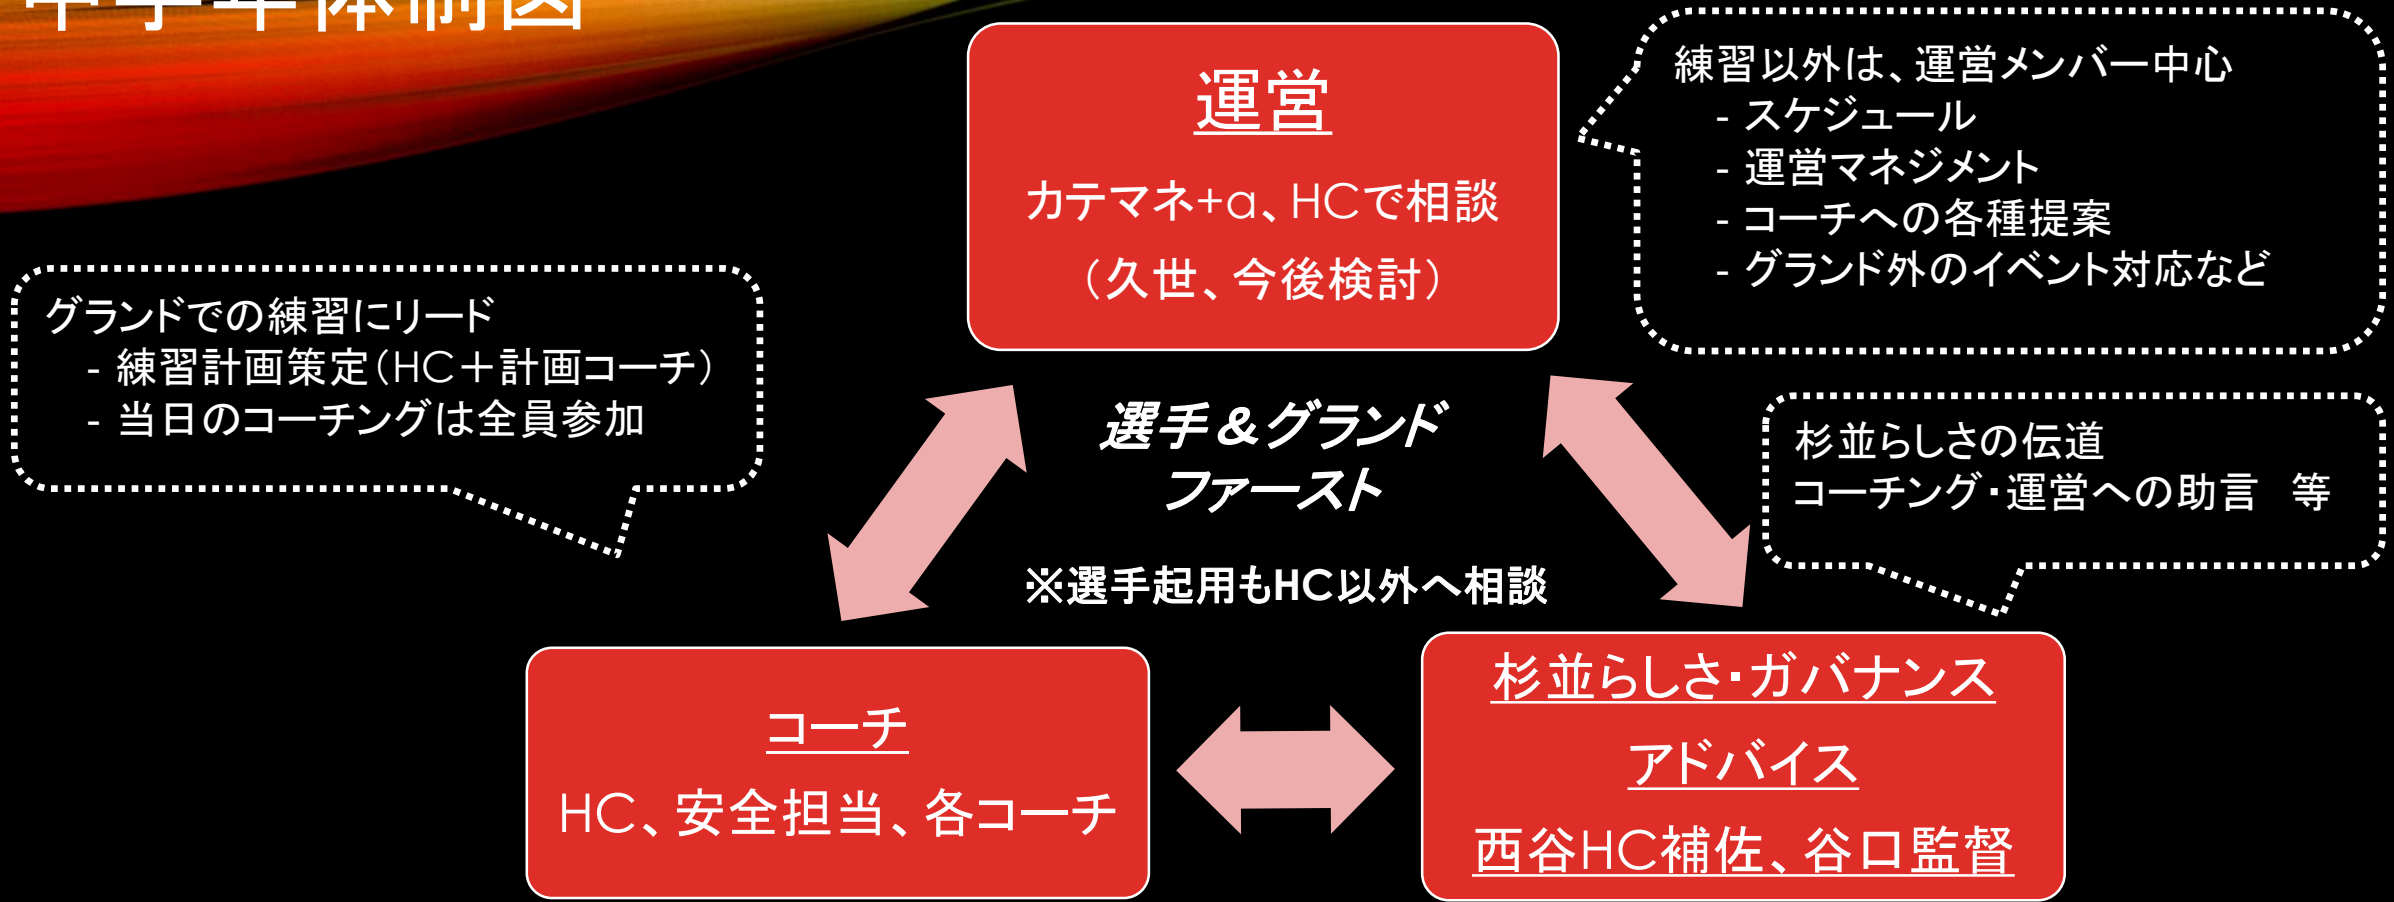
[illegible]

運営
カテマネ+α、HCで相談
（久世、今後検討）

練習以外は、運営メンバー中心
- スケジュール
- 運営マネジメント
- コーチへの各種提案
- グランド外のイベント対応など

グランドでの練習にリード
- 練習計画策定（HC＋計画コーチ）
- 当日のコーチングは全員参加

選手＆グランドファースト

※選手起用もHC以外へ相談

杉並らしさの伝道
コーチング・運営への助言　等

コーチ
HC、安全担当、各コーチ

杉並らしさ・ガバナンス
アドバイス
西谷HC補佐、谷口監督